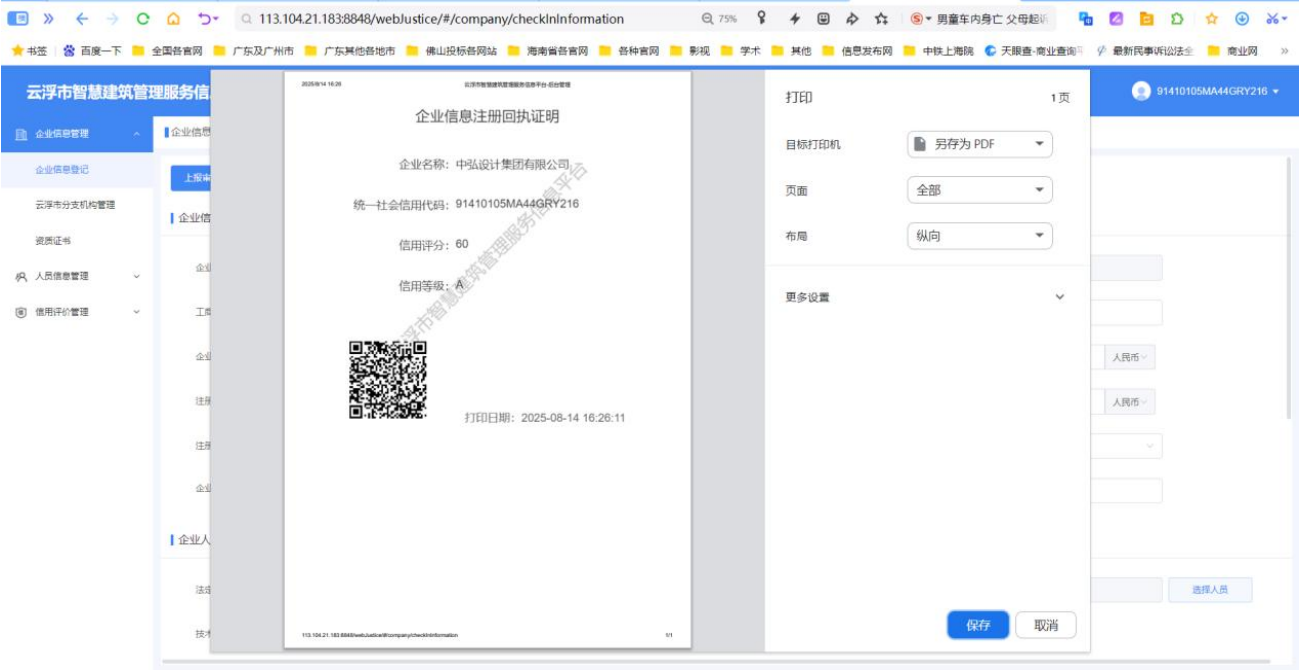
113.104.21.183:8848/webJustice/#/company/checkInInformation
75%
男童车内身亡 父母起诉

书签 | 百度一下 | 全国各省网 | 广东及广州市 | 广东其他各地市 | 佛山投标各网站 | 海南省各省网 | 各种官网 | 影视 | 学术 | 其他 | 信息发布网 | 中铁上海院 | 天眼查-商业查询平 | 最新民事诉讼法全 | 商业网 | »

云浮市智慧建筑管理服务信
91410105MA44GRY216

企业信息管理
企业信息登记
云浮市分支机构管理
资质证书
人员信息管理
信用评价管理

企业信
上报审
企业信
企业
工商
企业
注册
注册
企业
企业人
法定
技术

人民币
人民币
选择人员

2025/8/14 16:26
云浮市智慧建筑管理服务信息平台-后台管理

企业信息注册回执证明

企业名称：中弘设计集团有限公司

统一社会信用代码：91410105MA44GRY216

信用评分：60

信用等级：A

打印日期：2025-08-14 16:26:11

云浮市智慧建筑管理服务信息平台

113.104.21.183:8848/webJustice/#/company/checkInInformation
1/1

打印
1页
目标打印机
另存为 PDF
页面
全部
布局
纵向
更多设置
保存
取消